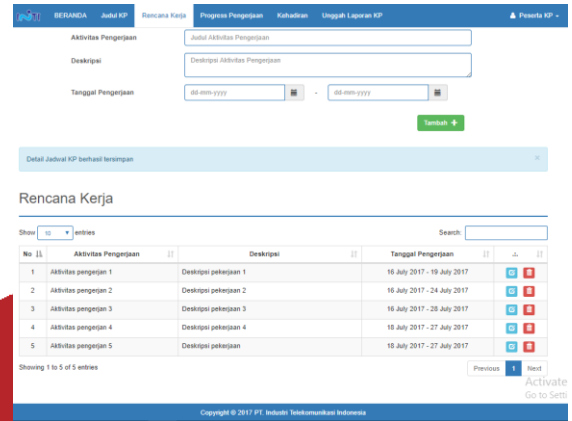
BERANDA Judul KP Rencana Kerja Progress Pengerjaan Kehadiran Unggah Laporan KP Peserta KP

Aktivitas Pengerjaan Judul Aktivitas Pengerjaan

Deskripsi Deskripsi Aktivitas Pengerjaan

Tanggal Pengerjaan dd-mm-yyyy - dd-mm-yyyy

Tambah +

Detail Jadwal KP berhasil tersimpan ×

Rencana Kerja

Show 10 entries Search:

| No | Aktivitas Pengerjaan | Deskripsi | Tanggal Pengerjaan | |
|---|---|---|---|---|
| 1 | Aktivitas pengerjan 1 | Deskripsi pekerjaan 1 | 16 July 2017 - 19 July 2017 | |
| 2 | Aktivitas pengerjan 2 | Deskripsi pekerjaan 2 | 16 July 2017 - 24 July 2017 | |
| 3 | Aktivitas pengerjan 3 | Deskripsi pekerjaan 3 | 16 July 2017 - 28 July 2017 | |
| 4 | Aktivitas pengerjan 4 | Deskripsi pekerjaan 4 | 18 July 2017 - 27 July 2017 | |
| 5 | Aktivitas pengerjan 5 | Deskripsi pekerjaan | 18 July 2017 - 27 July 2017 | |

Showing 1 to 5 of 5 entries

Previous 1 Next

Activate
Go to Setti

Copyright © 2017 PT. Industri Telekomunikasi Indonesia